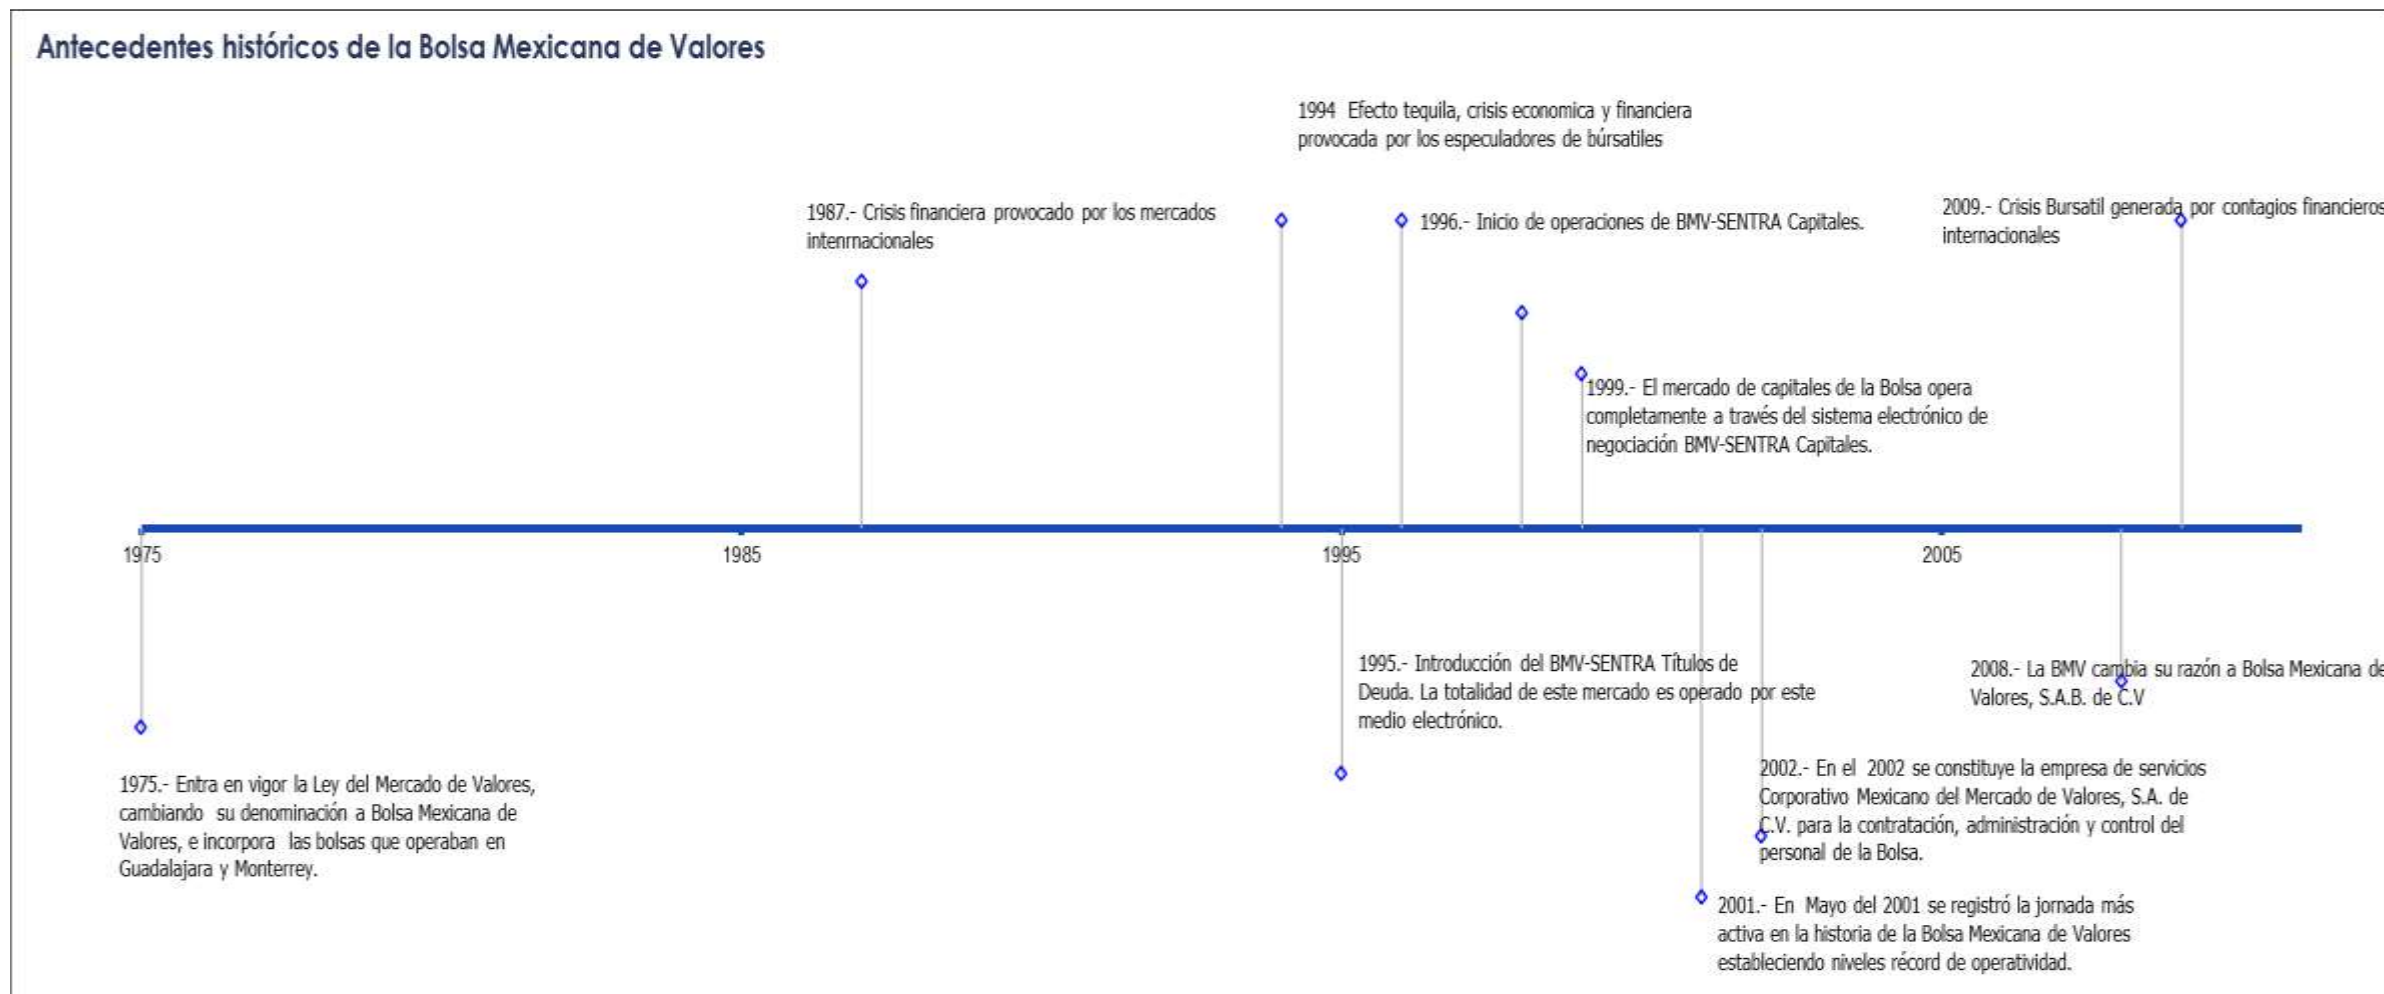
Antecedentes históricos de la Bolsa Mexicana de Valores

1994 Efecto tequila, crisis economica y financiera provocada por los especuladores de búrsatiles

1987.- Crisis financiera provocado por los mercados intenrnacionales

1996.- Inicio de operaciones de BMV-SENTRA Capitales.

2009.- Crisis Bursatil generada por contagios financieros internacionales

1999.- El mercado de capitales de la Bolsa opera completamente a través del sistema electrónico de negociación BMV-SENTRA Capitales.

1975

1985

1995

2005

1995.- Introducción del BMV-SENTRA Títulos de Deuda. La totalidad de este mercado es operado por este medio electrónico.

2008.- La BMV cambia su razón a Bolsa Mexicana de Valores, S.A.B. de C.V

2002.- En el 2002 se constituye la empresa de servicios Corporativo Mexicano del Mercado de Valores, S.A. de C.V. para la contratación, administración y control del personal de la Bolsa.

1975.- Entra en vigor la Ley del Mercado de Valores, cambiando su denominación a Bolsa Mexicana de Valores, e incorpora las bolsas que operaban en Guadalajara y Monterrey.

2001.- En Mayo del 2001 se registró la jornada más activa en la historia de la Bolsa Mexicana de Valores estableciendo niveles récord de operatividad.